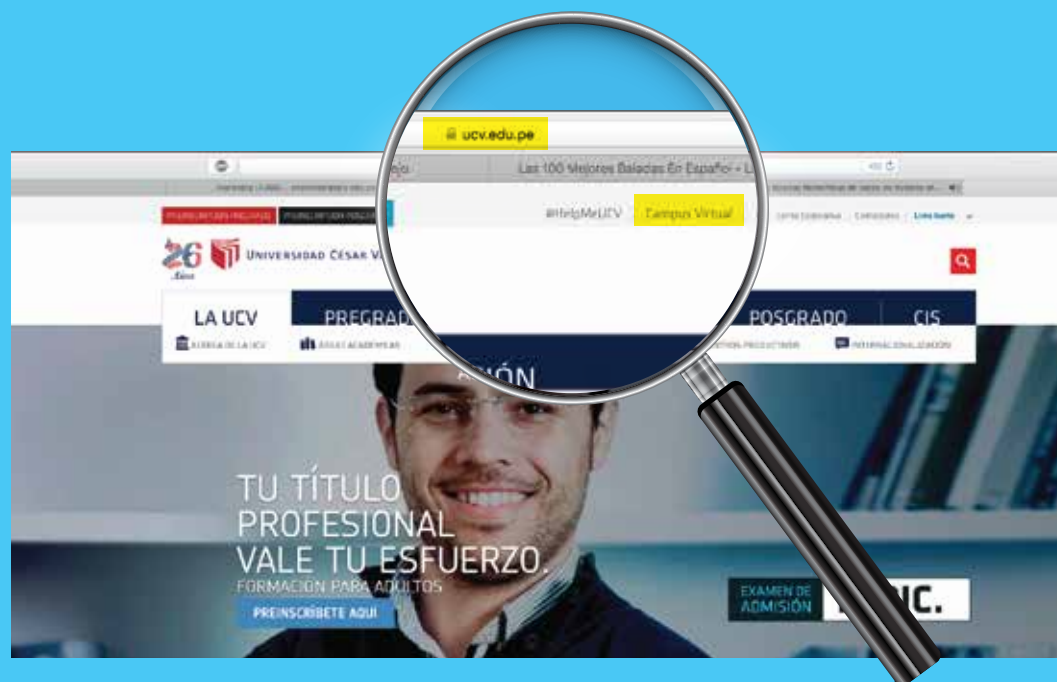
ucv.edu.pe

Las 100 Mejores Baladas En Español - L

#HelpMeUCV Campus Virtual

26 Años

UNIVERSIDAD CÉSAR V

LA UCV

PREGRADO

POSGRADO

CIS

ACERCA DE LA UCV

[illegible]

INTERNACIONALIZACIÓN

ACIÓN

TU TÍTULO PROFESIONAL VALE TU ESFUERZO.

FORMACIÓN PARA ADULTOS

PREINSCRÍBETE AQUÍ

EXAMEN DE ADMISIÓN

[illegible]IC.